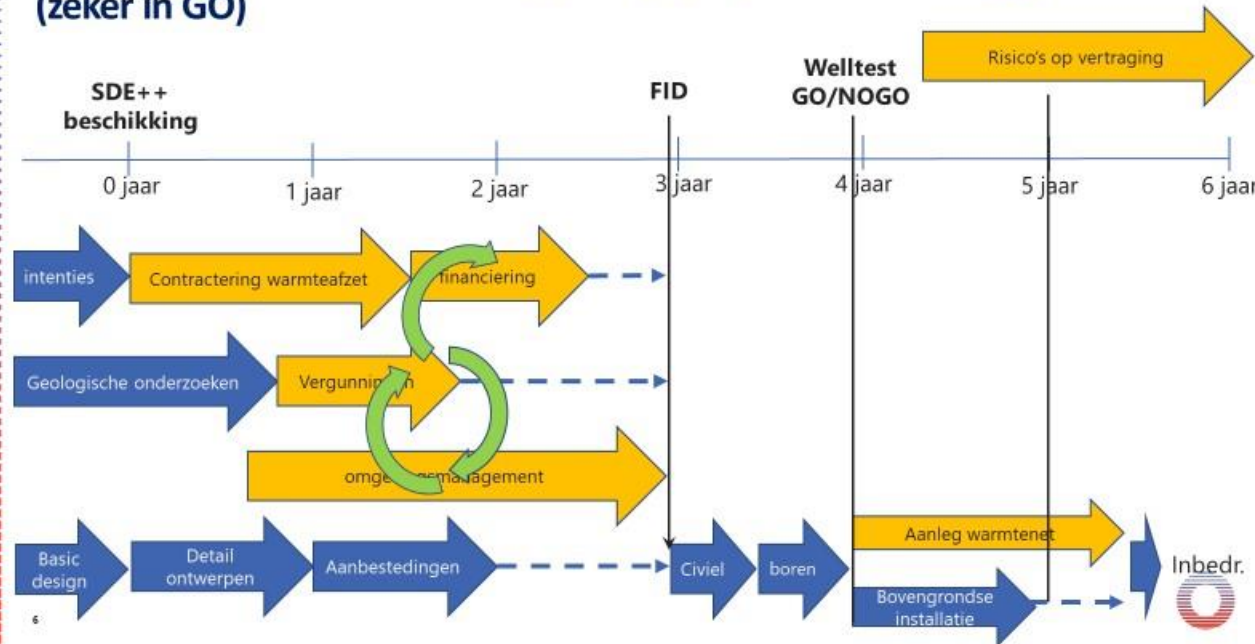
(zeker in GO)

SDE++ beschikking

FID

Welltest GO/NOGO

Risico's op vertraging

0 jaar
1 jaar
2 jaar
3 jaar
4 jaar
5 jaar
6 jaar

intenties
Contractering warmteafzet
financiering

Geologische onderzoeken
Vergunningen

omgevingsmanagement

Basic design
Detail ontwerpen
Aanbestedingen
Civiel
boren
Aanleg warmtenet
Bovengrondse installatie
Inbedr.

6